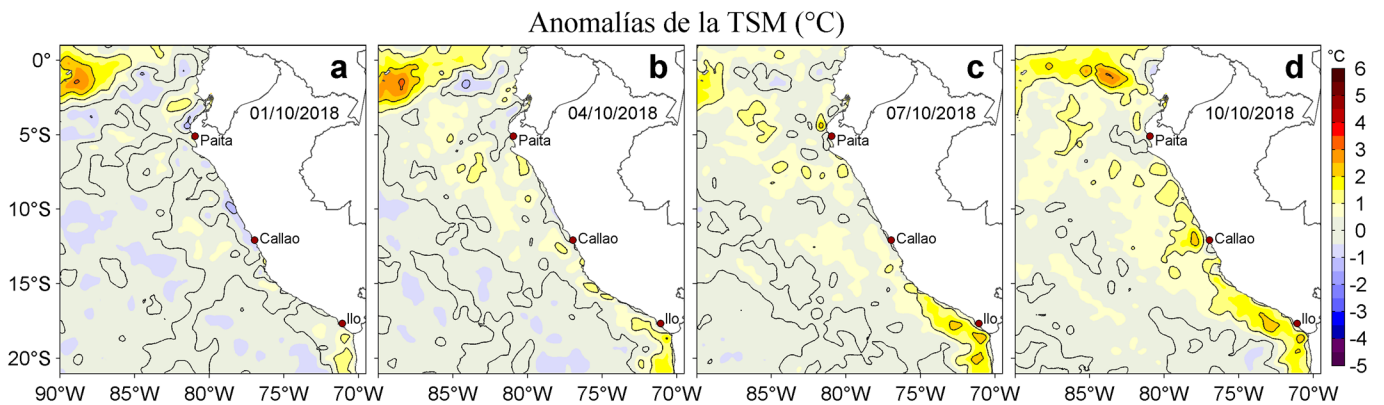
Anomalías de la TSM (°C)

0°
5°S
10°S
15°S
20°S

a
01/10/2018
Paita
Callao
Ilo
90°W 85°W 80°W 75°W 70°W

b
04/10/2018
Paita
Callao
Ilo
85°W 80°W 75°W 70°W

c
07/10/2018
Paita
Callao
Ilo
85°W 80°W 75°W 70°W

d
10/10/2018
Paita
Callao
Ilo
85°W 80°W 75°W 70°W

°C
6
5
4
3
2
1
0
-1
-2
-3
-4
-5